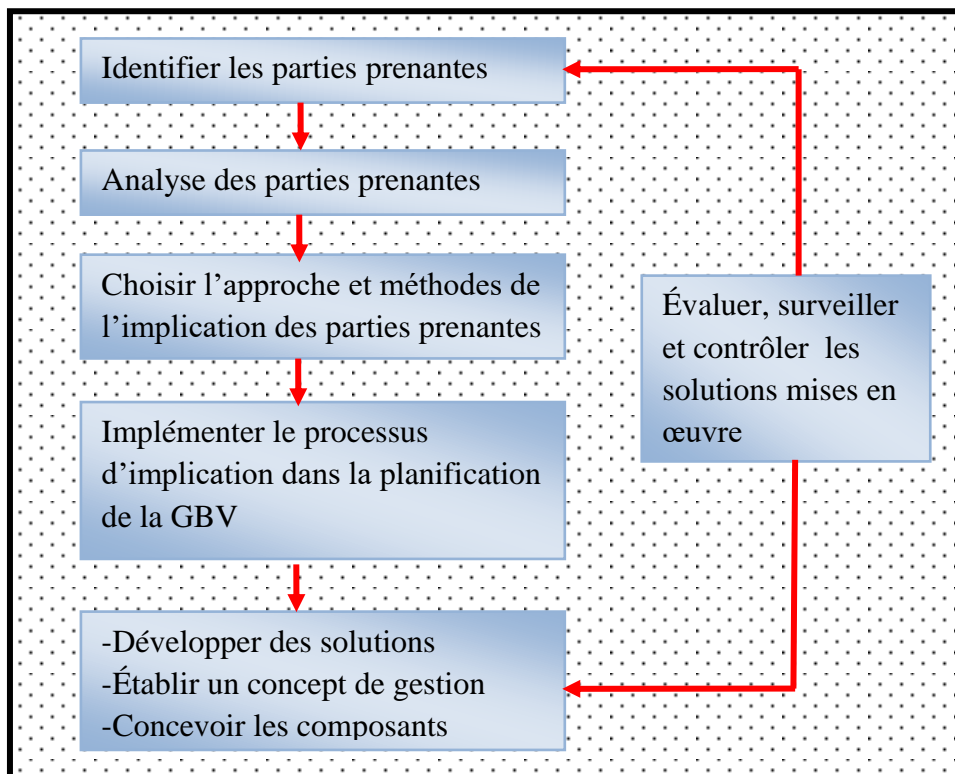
Identifier les parties prenantes

Analyse des parties prenantes

Choisir l’approche et méthodes de l’implication des parties prenantes

Implémenter le processus d’implication dans la planification de la GBV

-Développer des solutions
-Établir un concept de gestion
-Concevoir les composants

Évaluer, surveiller et contrôler les solutions mises en œuvre